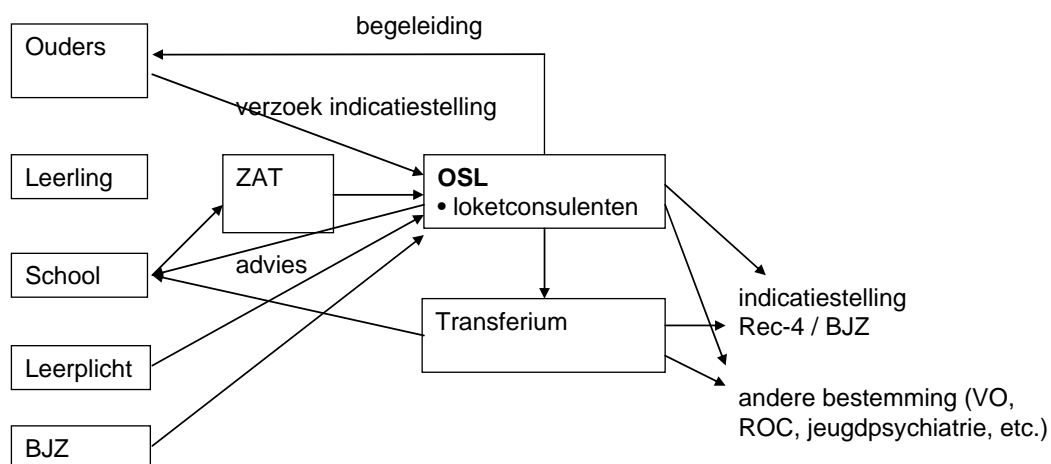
begeleiding

Ouders

verzoek indicatiestelling

Leerling

ZAT

**OSL**
• loketconsulenten

School

advies

Transferium

indicatiestelling
Rec-4 / BJZ

Leerplicht

andere bestemming (VO, ROC, jeugdpsychiatrie, etc.)

BJZ